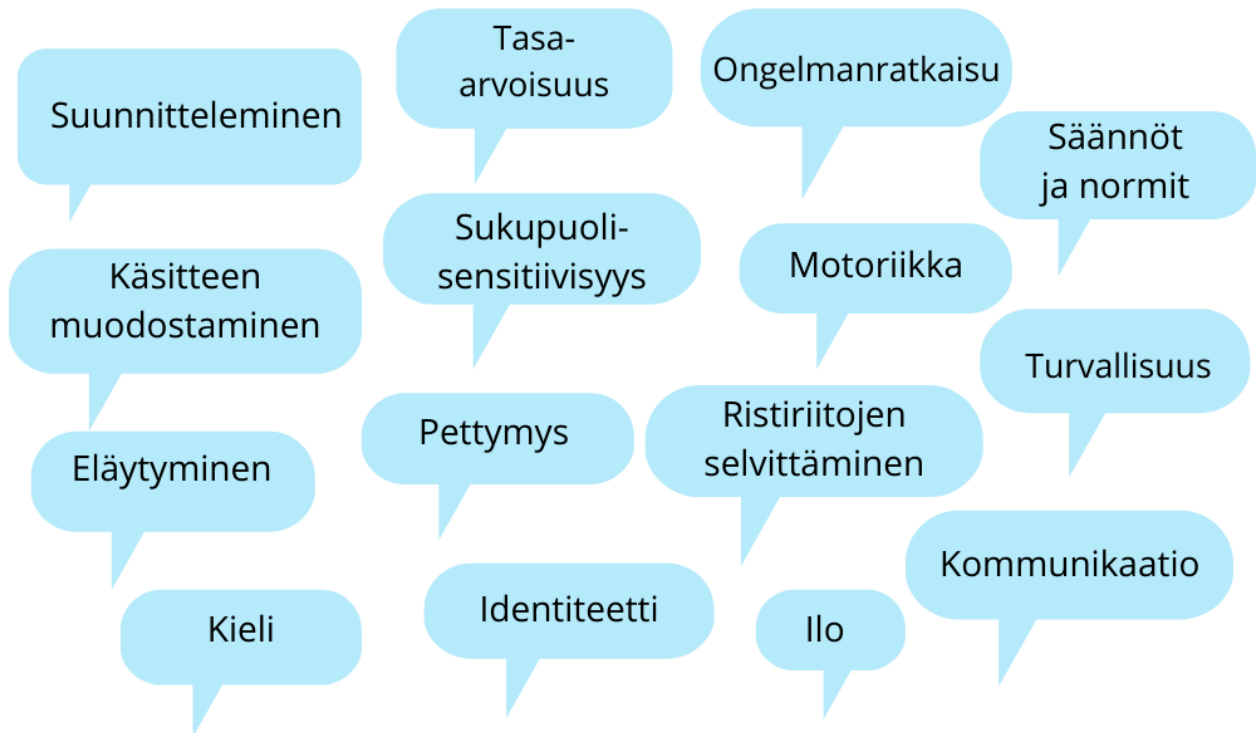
Suunnitteleminen

Käsitteen muodostaminen

Eläytyminen

Kieli

Tasa-arvoisuus

Sukupuolisensitiivisyys

Pettymys

Identiteetti

Ongelmanratkaisu

Motoriikka

Ristiriitojen selvittäminen

Ilo

Säännöt ja normit

Turvallisuus

Kommunikaatio